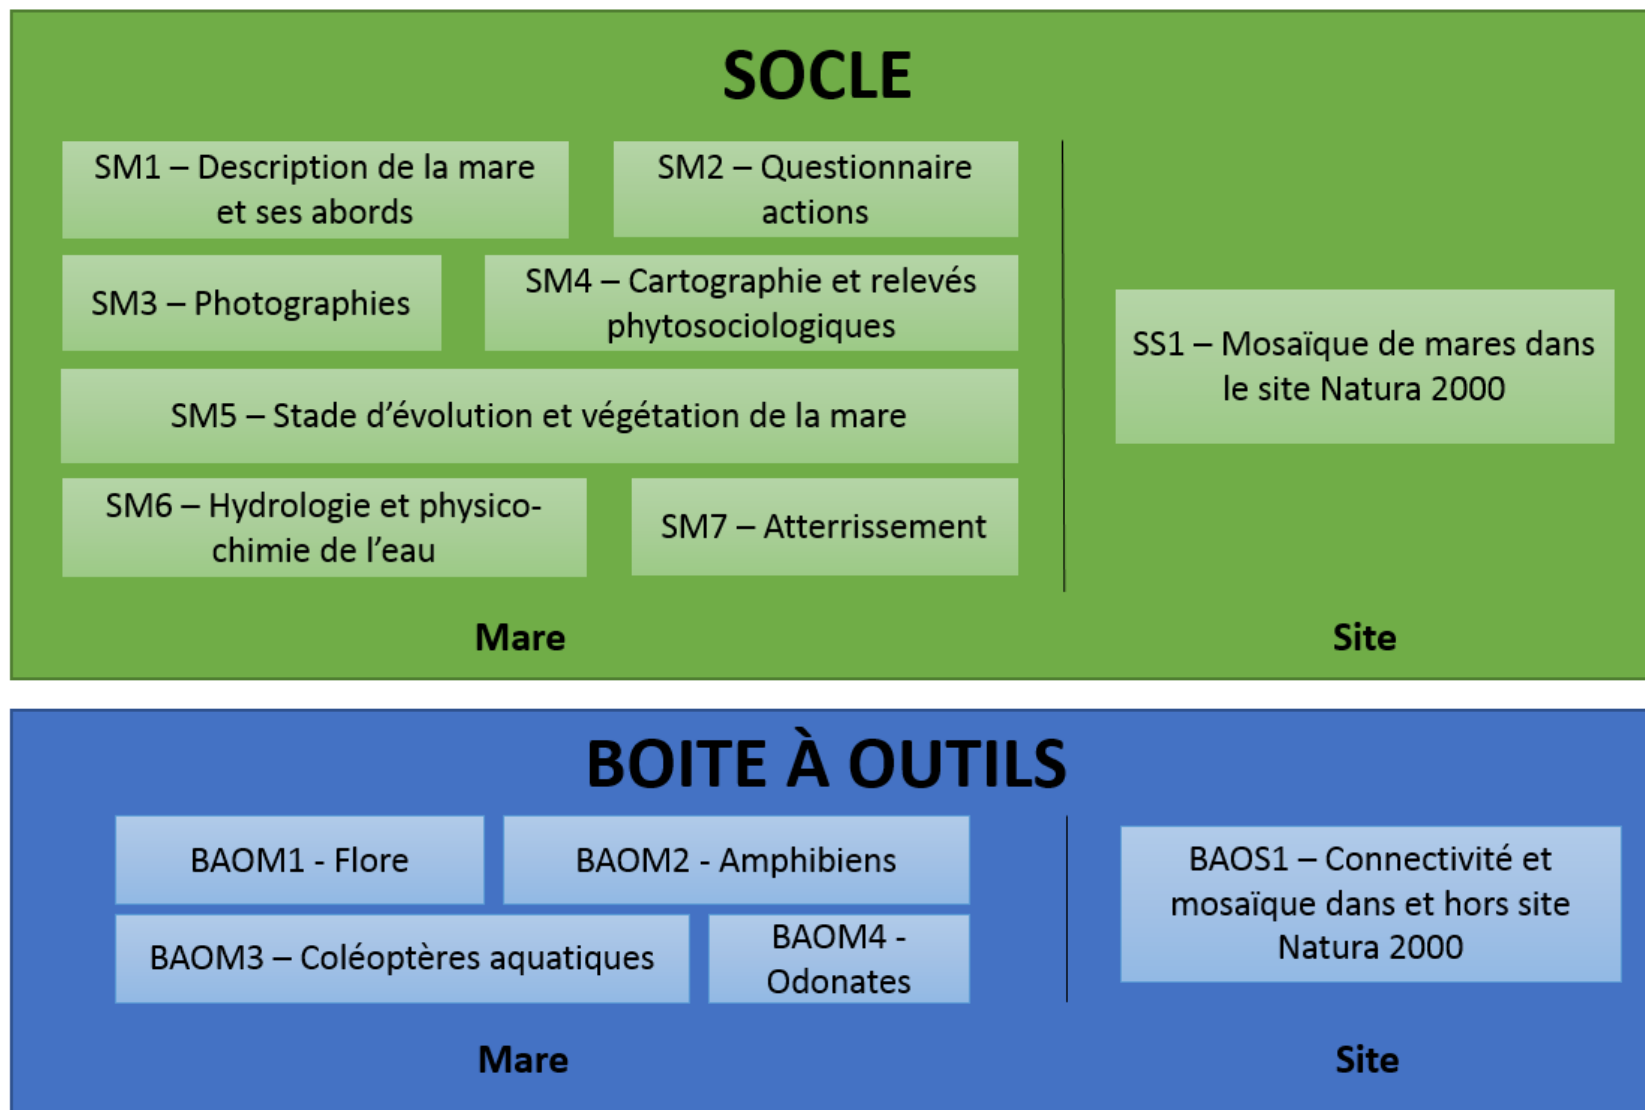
SOCLE

SM1 – Description de la mare et ses abords

SM2 – Questionnaire actions

SM3 – Photographies

SM4 – Cartographie et relevés phytosociologiques

SM5 – Stade d'évolution et végétation de la mare

SM6 – Hydrologie et physico-chimie de l'eau

SM7 – Atterrissement

Mare

SS1 – Mosaïque de mares dans le site Natura 2000

Site

BOITE À OUTILS

BAOM1 - Flore

BAOM2 - Amphibiens

BAOM3 – Coléoptères aquatiques

BAOM4 - Odonates

Mare

BAOS1 – Connectivité et mosaïque dans et hors site Natura 2000

Site